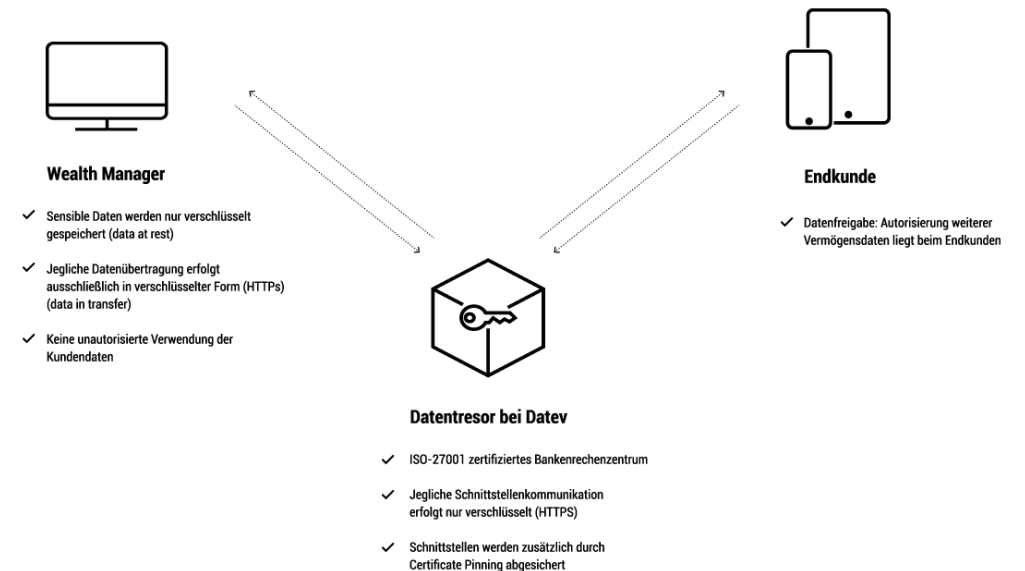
Wealth Manager

✓ Sensible Daten werden nur verschlüsselt gespeichert (data at rest)

✓ Jegliche Datenübertragung erfolgt ausschließlich in verschlüsselter Form (HTTPs) (data in transfer)

✓ Keine unautorisierte Verwendung der Kundendaten

Endkunde

✓ Datenfreigabe: Autorisierung weiterer Vermögensdaten liegt beim Endkunden

Datentresor bei Datev

✓ ISO-27001 zertifiziertes Bankenrechenzentrum

✓ Jegliche Schnittstellenkommunikation erfolgt nur verschlüsselt (HTTPS)

✓ Schnittstellen werden zusätzlich durch Certificate Pinning abgesichert